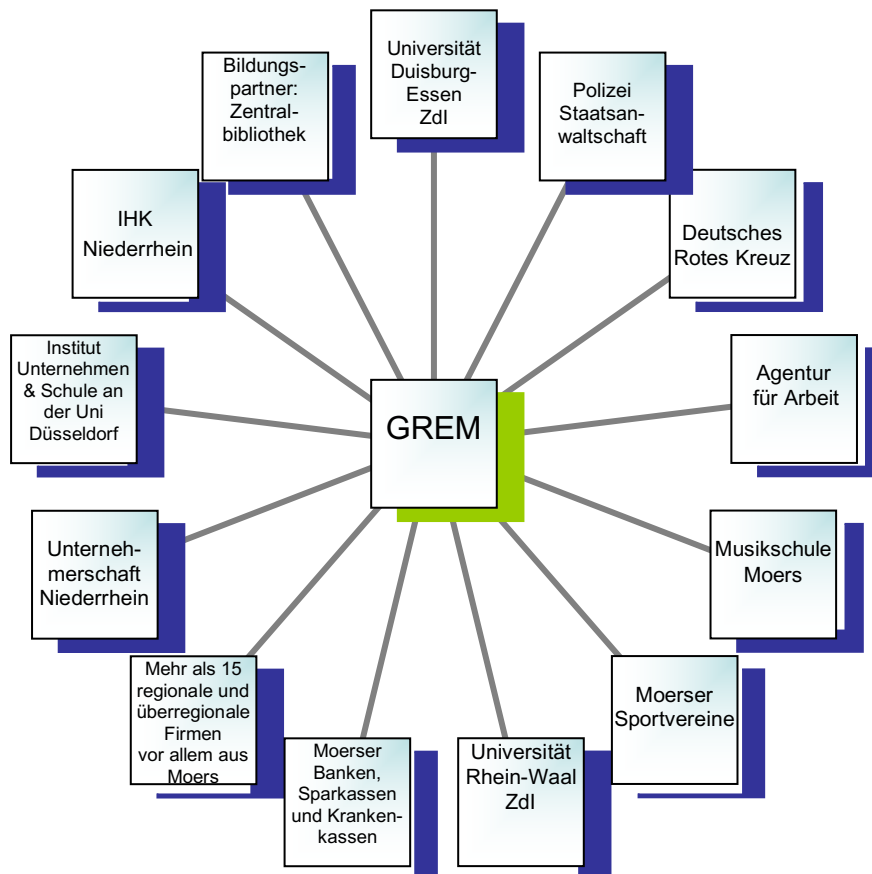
Universität Duisburg-Essen ZdI

Bildungspartner: Zentralbibliothek

Polizei Staatsanwaltschaft

IHK Niederrhein

Deutsches Rotes Kreuz

Institut Unternehmen & Schule an der Uni Düsseldorf

GREM

Agentur für Arbeit

Unternehmerschaft Niederrhein

Musikschule Moers

Mehr als 15 regionale und überregionale Firmen vor allem aus Moers

Moerser Sportvereine

Moerser Banken, Sparkassen und Krankenkassen

Universität Rhein-Waal ZdI